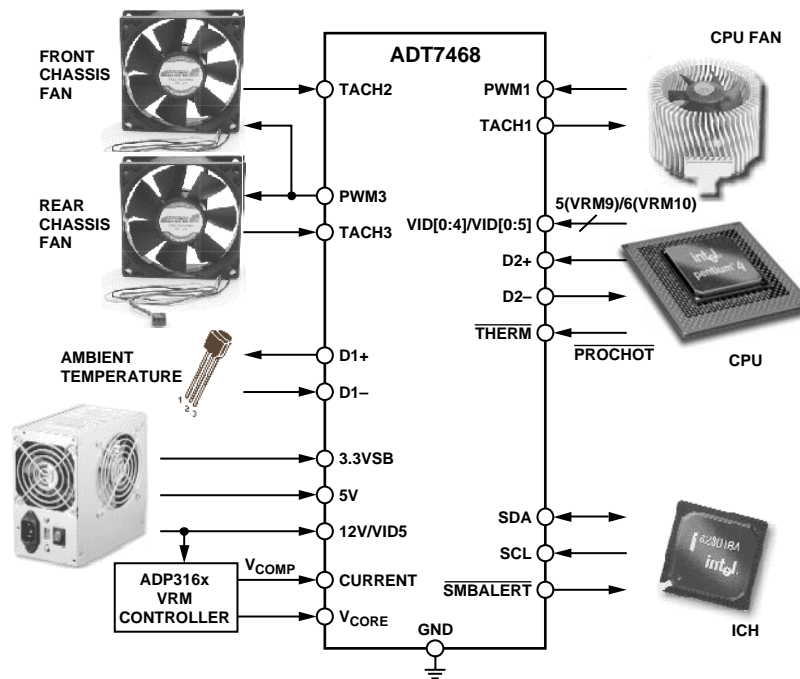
ADT7468

FRONT CHASSIS FAN

REAR CHASSIS FAN

CPU FAN

TACH2

PWM3

TACH3

PWM1

TACH1

5(VRM9)/6(VRM10)

VID[0:4]/VID[0:5]

D2+

D2–

$\overline{\text{THERM}}$

$\overline{\text{PROCHOT}}$

CPU

intel pentium 4

AMBIENT TEMPERATURE

1 2 3

D1+

D1–

3.3VSB

5V

12V/VID5

ADP316x VRM CONTROLLER

$V_{COMP}$

CURRENT

$V_{CORE}$

GND

SDA

SCL

$\overline{\text{SMBALERT}}$

ICH

6280184

intel